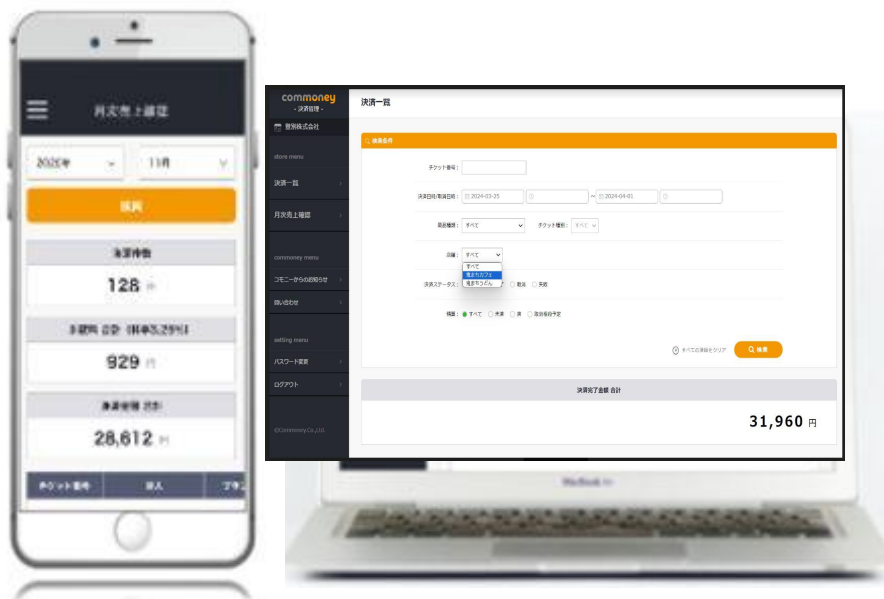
月次売上確認

2022年

11月

検索

決済件数

128 件

手数料 合計 (料率3.25%)

929 円

決済金額 合計

28,612 円

チケット番号

法人

commoney
- 決済管理 -

□□株式会社

store menu

決済一覧

月次売上確認

commoney menu

コモニーからのお知らせ

問い合わせ

setting menu

パスワード変更

ログアウト

©Commoney Co.,Ltd.

決済一覧

検索条件

チケット番号：

決済日時/取消日時： 2024-03-25 ～ 2024-04-01

取引種別： すべて　チケット種別： すべて

店舗： すべて
すべて
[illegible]
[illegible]

決済ステータス： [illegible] 取消 失敗

精算： すべて 未済 済 取消前予定

すべての項目をクリア　検索

決済完了金額 合計

31,960 円

MacBook Air